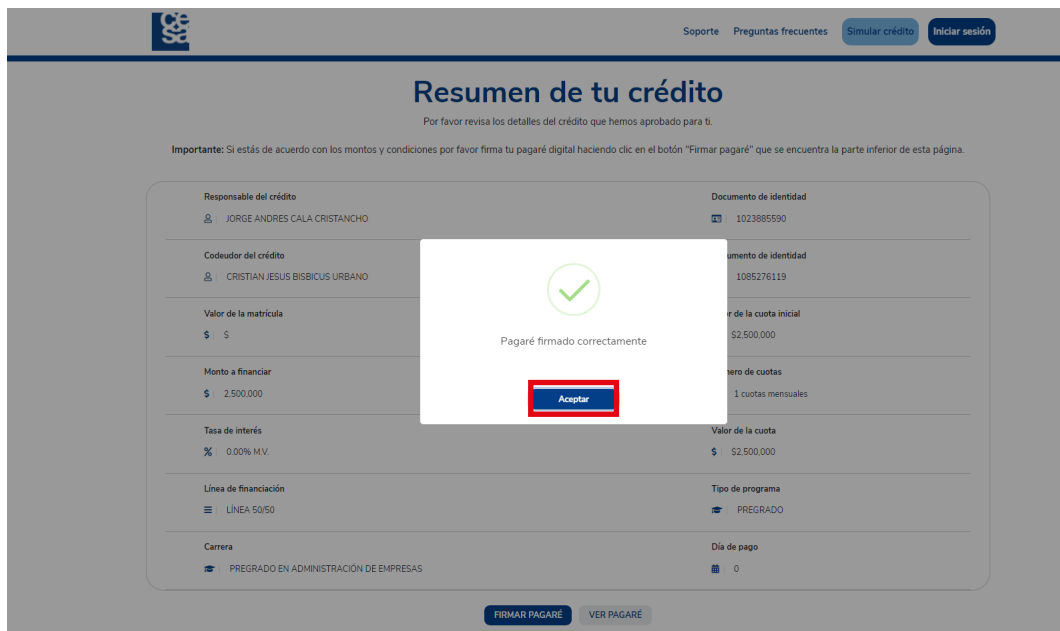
ce sa

Soporte Preguntas frecuentes Simular crédito Iniciar sesión

Resumen de tu crédito

Por favor revisa los detalles del crédito que hemos aprobado para ti.

Importante: Si estás de acuerdo con los montos y condiciones por favor firma tu pagaré digital haciendo clic en el botón "Firmar pagaré" que se encuentra la parte inferior de esta página.

Responsable del crédito
JORGE ANDRES CALA CRISTANCHO

Documento de identidad
1023885590

Codeudor del crédito
CRISTIAN JESUS BISBICUS URBANO

umento de identidad
1085276119

Valor de la matrícula
$ $

or de la cuota inicial
$2,500,000

Monto a financiar
$ 2,500,000

nero de cuotas
1 cuotas mensuales

Tasa de interés
% 0.00% M.V.

Valor de la cuota
$ $2,500,000

Línea de financiación
LÍNEA 50/50

Tipo de programa
PREGRADO

Carrera
PREGRADO EN ADMINISTRACIÓN DE EMPRESAS

Día de pago
0

Pagaré firmado correctamente

Aceptar

FIRMAR PAGARÉ VER PAGARÉ